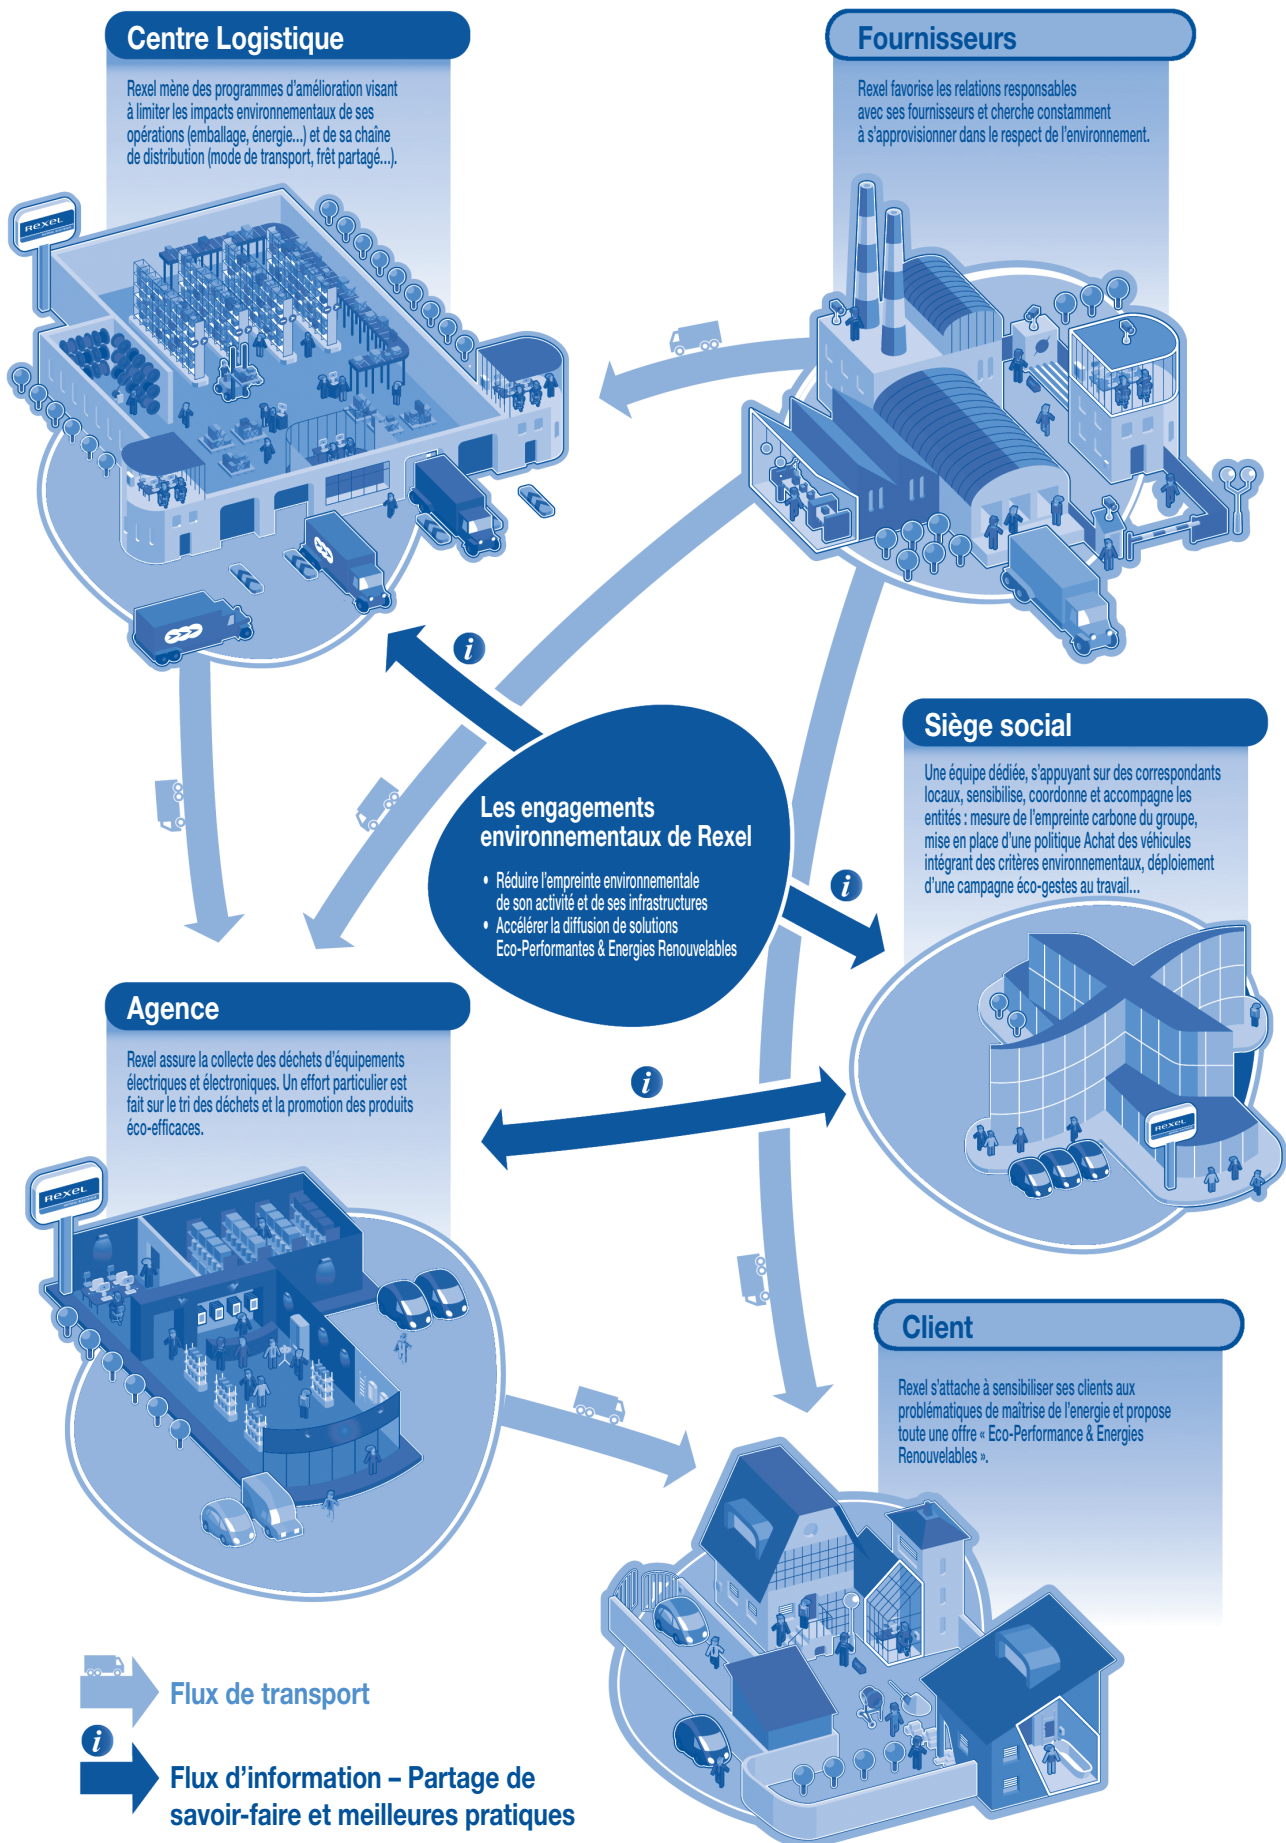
Centre Logistique

Rexel mène des programmes d'amélioration visant à limiter les impacts environnementaux de ses opérations (emballage, énergie...) et de sa chaîne de distribution (mode de transport, frêt partagé...).

Fournisseurs

Rexel favorise les relations responsables avec ses fournisseurs et cherche constamment à s'approvisionner dans le respect de l'environnement.

Siège social

Une équipe dédiée, s'appuyant sur des correspondants locaux, sensibilise, coordonne et accompagne les entités : mesure de l'empreinte carbone du groupe, mise en place d'une politique Achat des véhicules intégrant des critères environnementaux, déploiement d'une campagne éco-gestes au travail...

Les engagements environnementaux de Rexel

• Réduire l'empreinte environnementale de son activité et de ses infrastructures
• Accélérer la diffusion de solutions Eco-Performantes & Energies Renouvelables

Agence

Rexel assure la collecte des déchets d'équipements électriques et électroniques. Un effort particulier est fait sur le tri des déchets et la promotion des produits éco-efficaces.

Client

Rexel s'attache à sensibiliser ses clients aux problématiques de maîtrise de l'energie et propose toute une offre « Eco-Performance & Energies Renouvelables ».

Flux de transport

Flux d'information – Partage de savoir-faire et meilleures pratiques